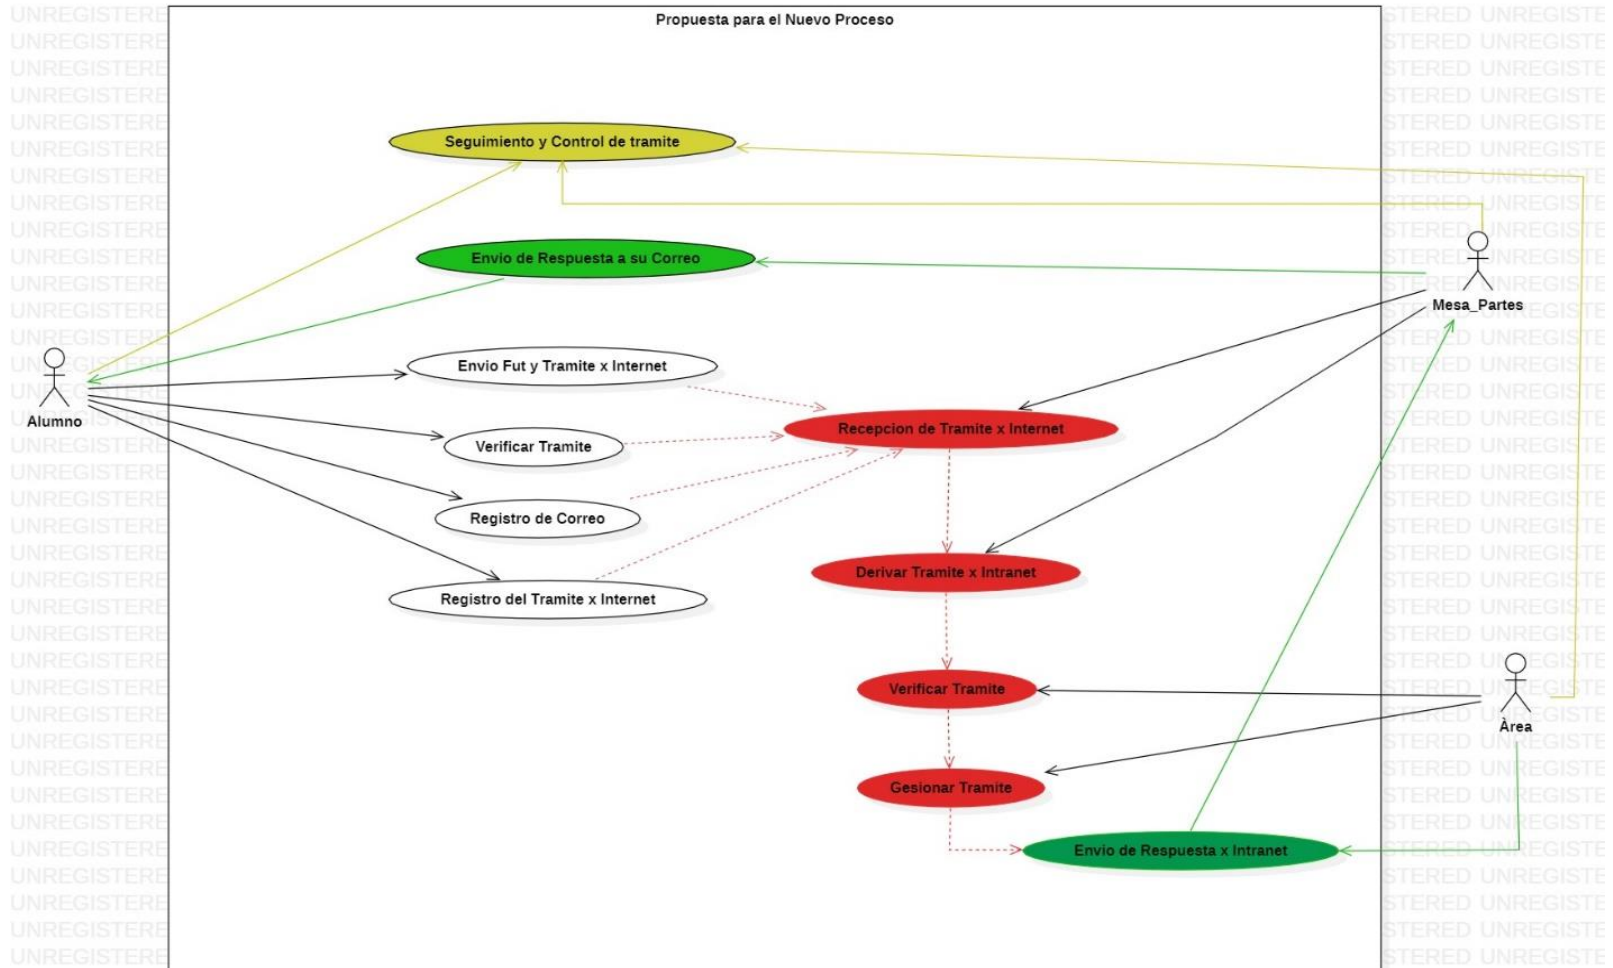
Propuesta para el Nuevo Proceso

Seguimiento y Control de tramite

Envio de Respuesta a su Correo

Envio Fut y Tramite x Internet

Verificar Tramite

Registro de Correo

Registro del Tramite x Internet

Recepcion de Tramite x Internet

Derivar Tramite x Intranet

Verificar Tramite

Gesionar Tramite

Envio de Respuesta x Intranet

Alumno

Mesa_Partes

Área

UNREGISTERED UNREGISTERED UNREGISTERED UNREGISTERED UNREGISTERED UNREGISTERED UNREGISTERED UNREGISTERED